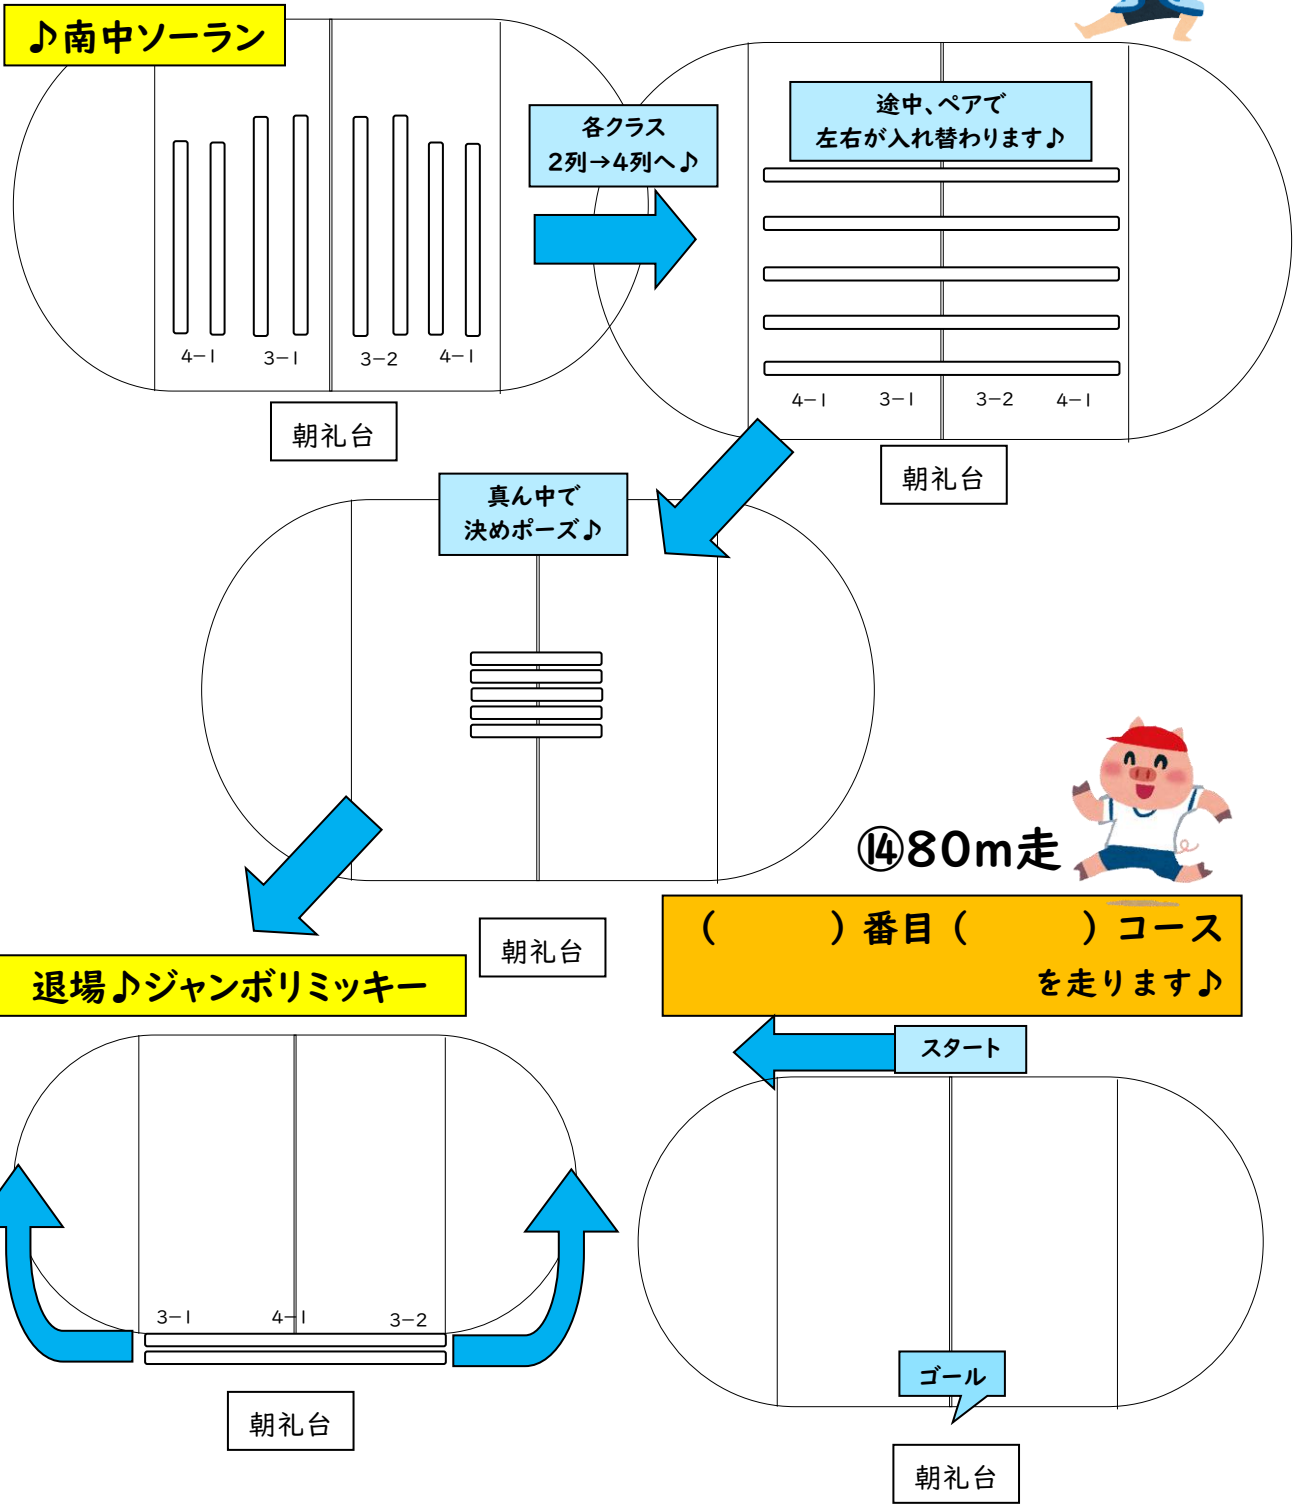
♪南中ソーラン

4－1 3－1 3－2 4－1

朝礼台

各クラス
2列→4列へ♪

途中、ペアで
左右が入れ替わります♪

4－1 3－1 3－2 4－1

朝礼台

真ん中で
決めポーズ♪

朝礼台

⑭80m走

（　　）番目（　　）コース
を走ります♪

退場♪ジャンボリミッキー

3－1 4－1 3－2

朝礼台

スタート

ゴール

朝礼台